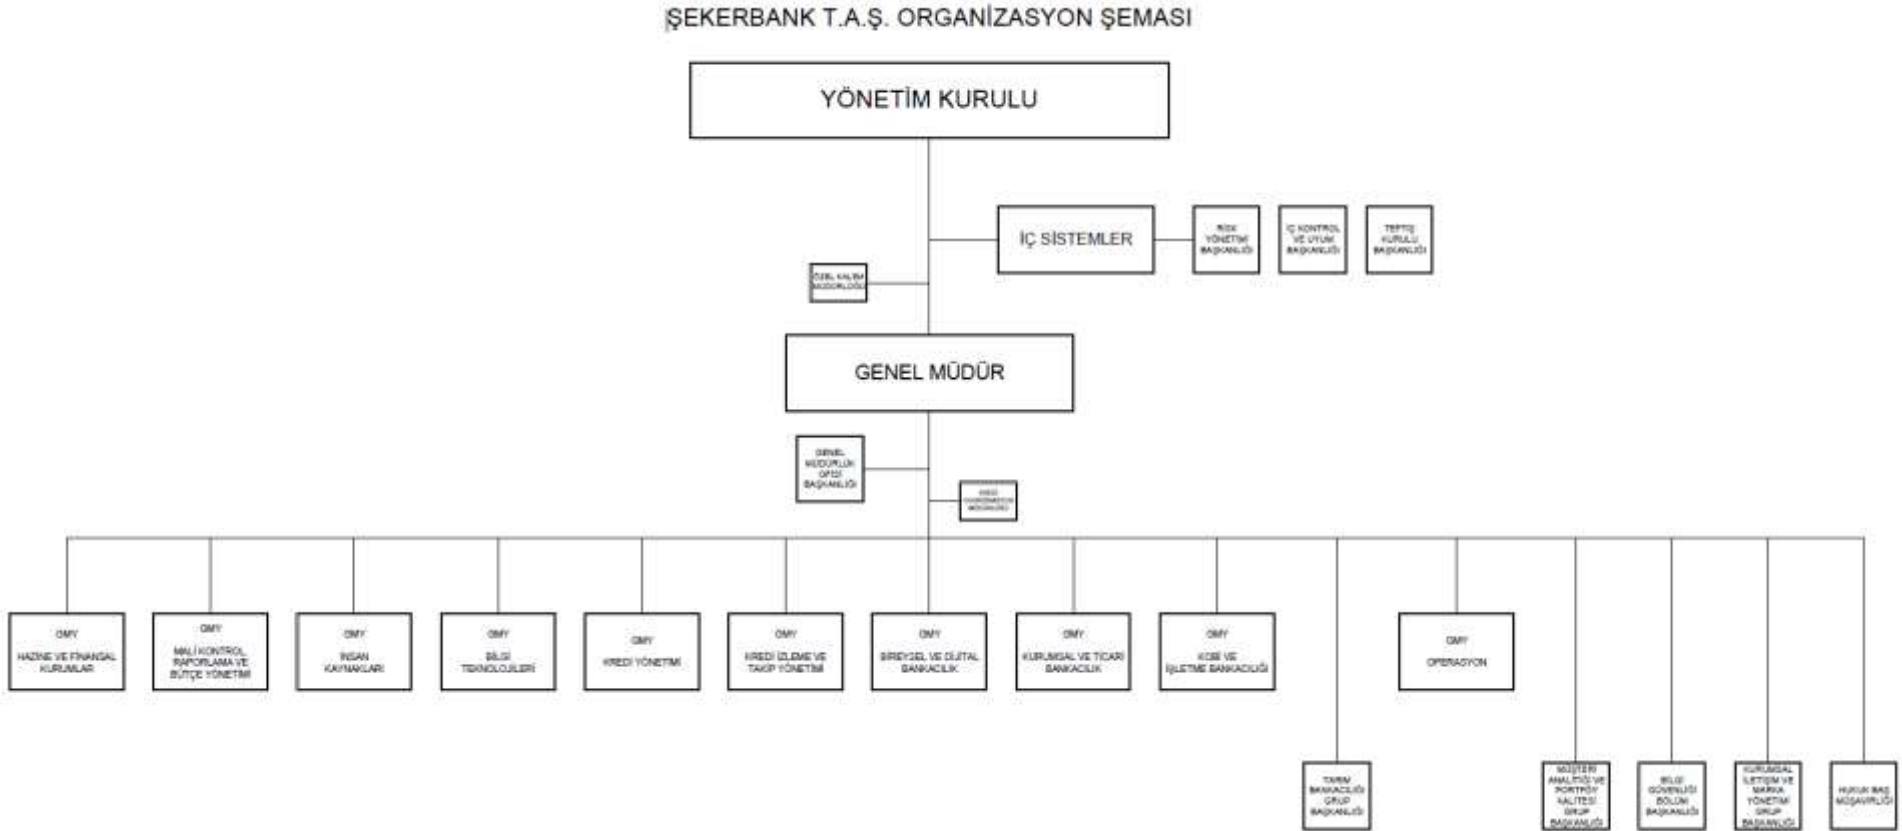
ŞEKERBANK T.A.Ş. ORGANİZASYON ŞEMASI

YÖNETİM KURULU

İÇ SİSTEMLER

RİSK YÖNETİMİ BAŞKANLIĞI

İÇ KONTROL VE UYUM BAŞKANLIĞI

TEFTİŞ KURULU BAŞKANLIĞI

ÖZEL KALEM MÜDÜRLÜĞÜ

GENEL MÜDÜR

GENEL MÜDÜRLÜK OFİSİ BAŞKANLIĞI

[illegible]

GMY HAZİNE VE FİNANSAL KURUMLAR

GMY MALİ KONTROL RAPORLAMA VE BÜTÇE YÖNETİMİ

GMY İNSAN KAYNAKLARI

GMY BİLGİ TEKNOLOJİLERİ

GMY KREDİ YÖNETİMİ

GMY KREDİ İZLEME VE TAKİP YÖNETİMİ

GMY BİREYSEL VE DİJİTAL BANKACILIK

GMY KURUMSAL VE TİCARİ BANKACILIK

GMY KOBİ VE İŞLETME BANKACILIĞI

GMY OPERASYON

TARIM BANKACILIĞI GRUP BAŞKANLIĞI

MÜŞTERİ ANALİTİĞİ VE PORTFÖY KALİTESİ GRUP BAŞKANLIĞI

BİLGİ GÜVENLİĞİ BÖLÜM BAŞKANLIĞI

KURUMSAL İLETİŞİM VE MARKA YÖNETİMİ GRUP BAŞKANLIĞI

HUKUK BAŞ MÜŞAVİRLİĞİ